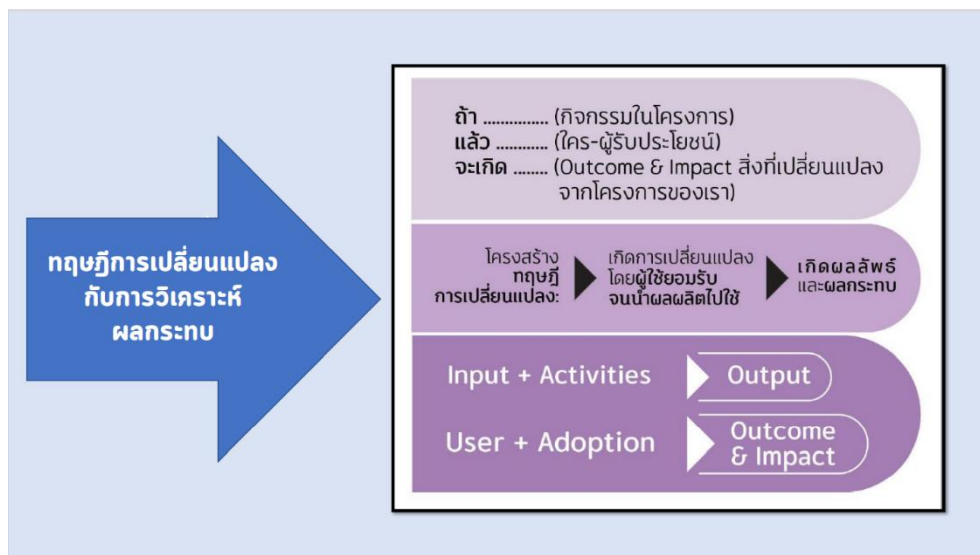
ทฤษฎีการเปลี่ยนแปลงกับการวิเคราะห์ผลกระทบ

ถ้า ............... (กิจกรรมในโครงการ)
แล้ว ............ (ใคร-ผู้รับประโยชน์)
จะเกิด ........ (Outcome & Impact สิ่งที่เปลี่ยนแปลงจากโครงการของเรา)

โครงสร้างทฤษฎีการเปลี่ยนแปลง: เกิดการเปลี่ยนแปลงโดยผู้ใช้ยอมรับจนนำผลผลิตไปใช้ เกิดผลลัพธ์และผลกระทบ

Input + Activities Output

User + Adoption Outcome & Impact